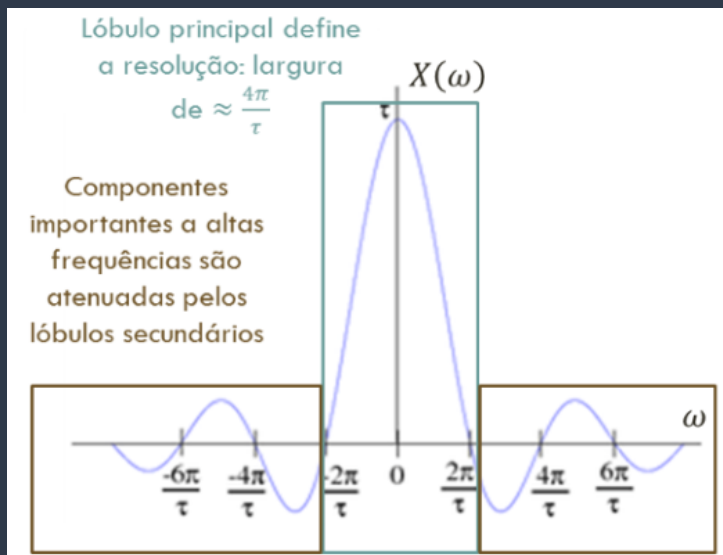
Lóbulo principal define a resolução: largura de $\approx \frac{4\pi}{\tau}$

$X(\omega)$

$\tau$

Componentes importantes a altas frequências são atenuadas pelos lóbulos secundários

$\omega$

$\frac{-6\pi}{\tau}$ $\frac{-4\pi}{\tau}$ $\frac{-2\pi}{\tau}$ $0$ $\frac{2\pi}{\tau}$ $\frac{4\pi}{\tau}$ $\frac{6\pi}{\tau}$